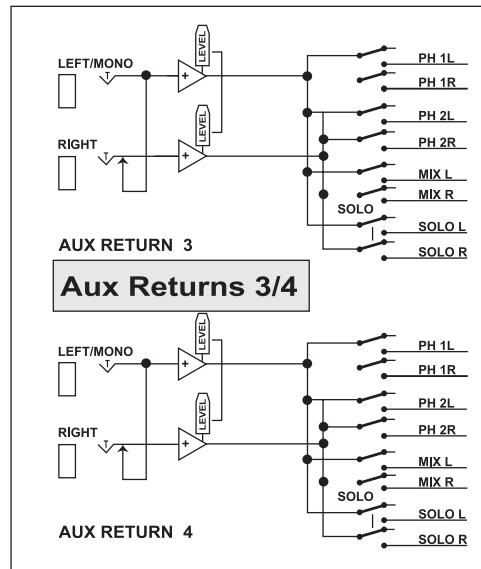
LEFT/MONO
LEVEL
+
RIGHT
LEVEL
+
PH 1L
PH 1R
PH 2L
PH 2R
MIX L
MIX R
SOLO
SOLO L
SOLO R
AUX RETURN 3

Aux Returns 3/4

LEFT/MONO
LEVEL
+
RIGHT
LEVEL
+
PH 1L
PH 1R
PH 2L
PH 2R
MIX L
MIX R
SOLO
SOLO L
SOLO R
AUX RETURN 4